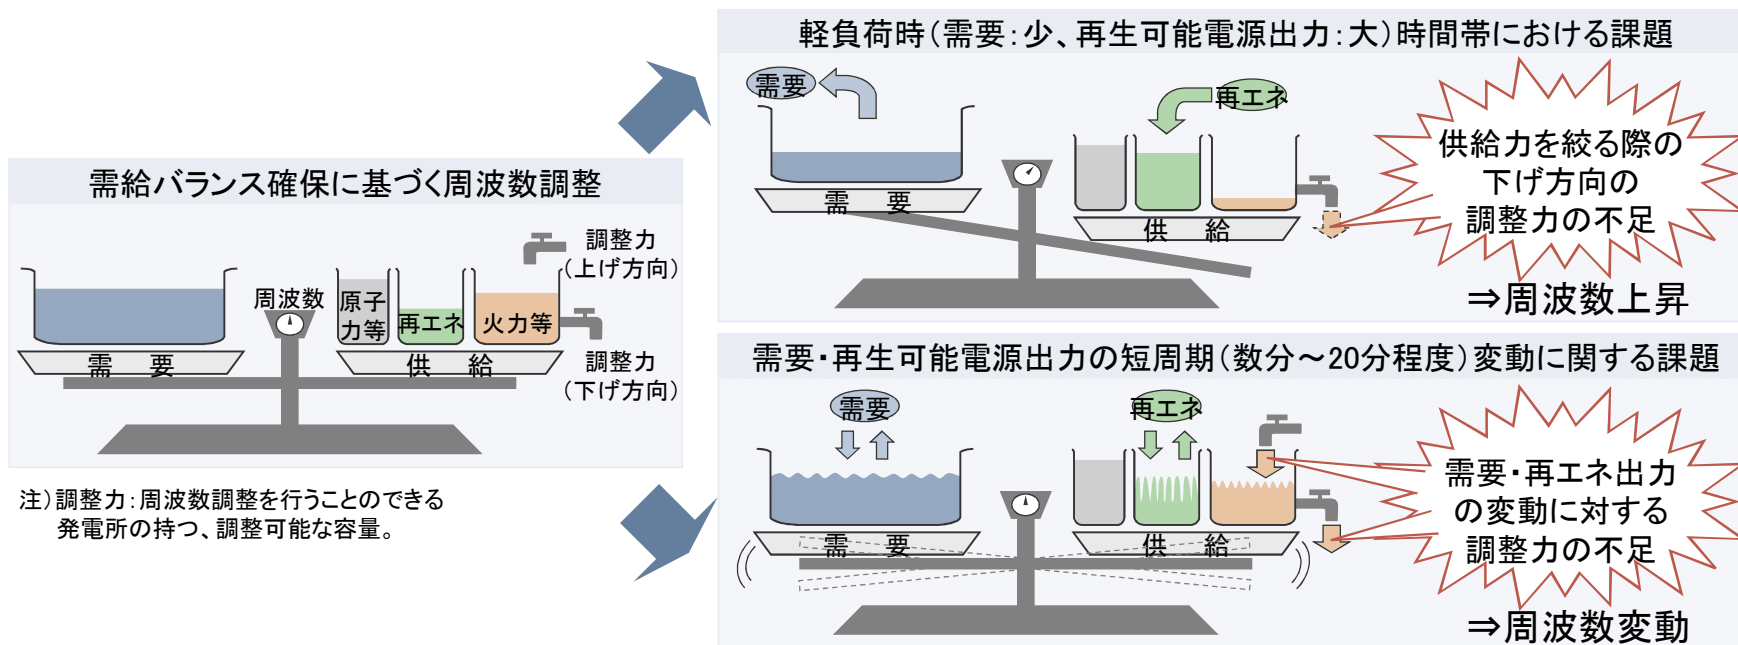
需給バランス確保に基づく周波数調整

周波数

原子力等

再エネ

火力等

調整力
(上げ方向)

調整力
(下げ方向)

需　要

供　給

注)調整力:周波数調整を行うことのできる発電所の持つ、調整可能な容量。

軽負荷時(需要:少、再生可能電源出力:大)時間帯における課題

需要

再エネ

需　要

供　給

供給力を絞る際の下げ方向の調整力の不足

⇒周波数上昇

需要・再生可能電源出力の短周期(数分～20分程度)変動に関する課題

需要

再エネ

需　要

供　給

需要・再エネ出力の変動に対する調整力の不足

⇒周波数変動